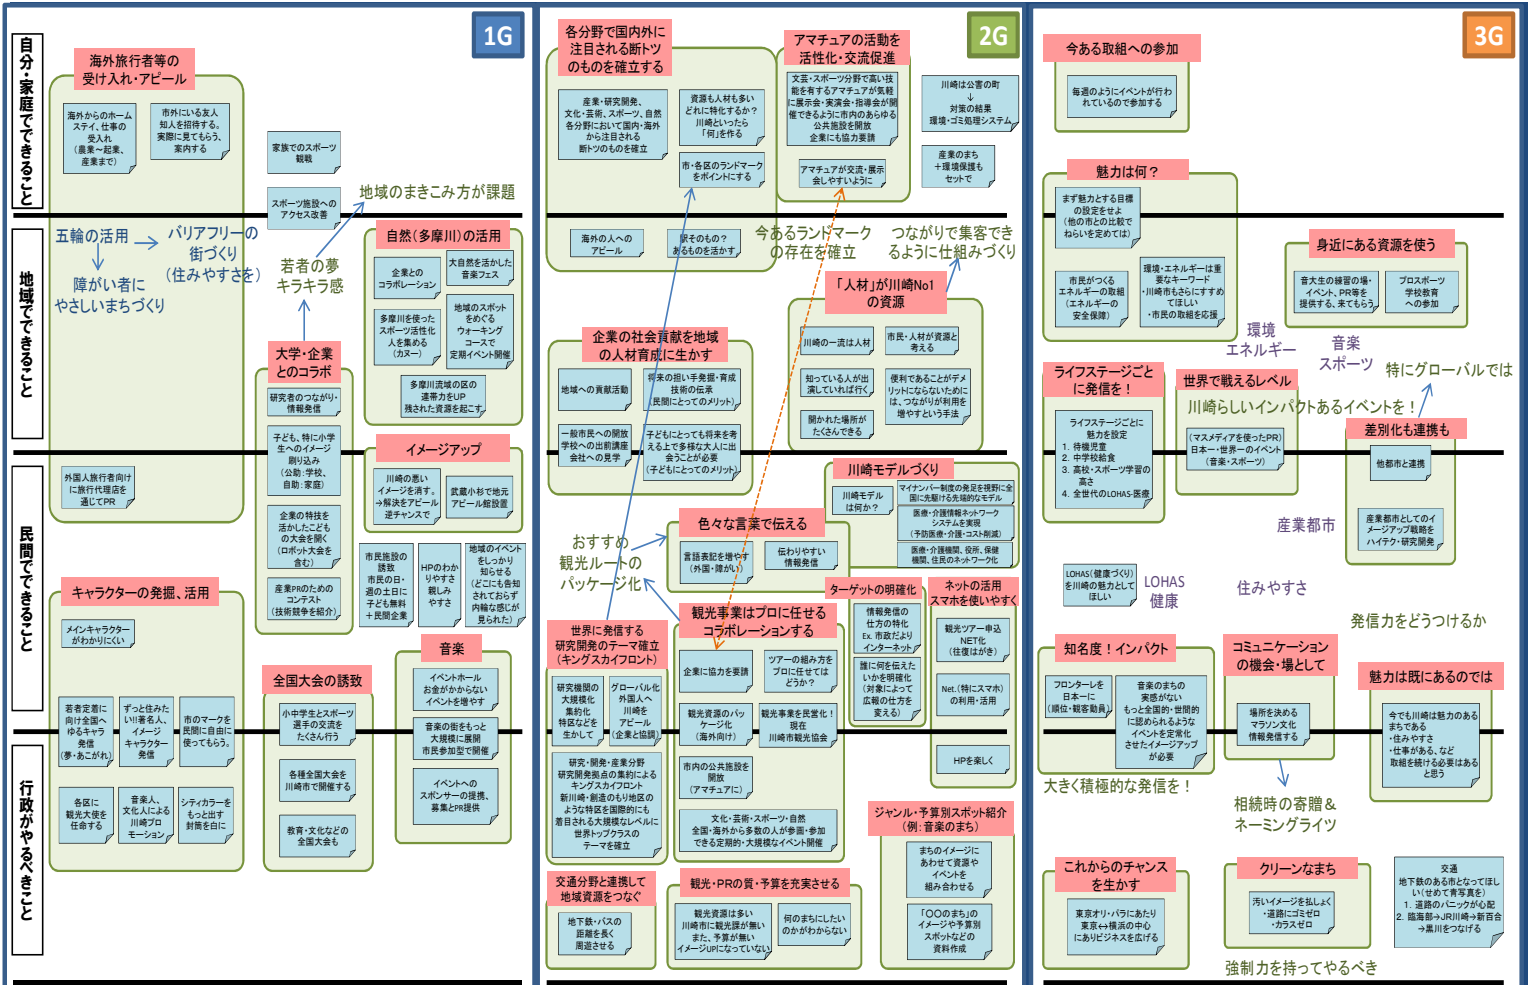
自分・家庭でできること

地域でできること

民間でできること

行政がやるべきこと

1G

海外旅行者等の受け入れ・アピール

海外からのホームステイ、仕事の受入れ（農業〜起業、産業まで）

市外にいる友人知人を招待する。実際に見てもらう、案内する

家族でのスポーツ観戦

スポーツ施設へのアクセス改善

地域のまきこみ方が課題

五輪の活用

バリアフリーの街づくり（住みやすさ）

障がい者にやさしいまちづくり

若者の夢キラキラ感

自然（多摩川）の活用

企業とのコラボレーション

大自然を活かした音楽フェス

多摩川を使ったスポーツ活性化人を集める（カヌー）

地域のスポットをめぐるウォーキングコースで定期イベント開催

多摩川流域の区の連帯力をUP残された資源を起こす

大学・企業とのコラボ

研究者のつながり・情報発信

子ども、特に小学生へのイメージ刷り込み（公助・学校、自助：家庭）

企業の特徴を活かしたこども の大会を開く（ロボット大会等含む）

産業PRのためのコンテスト（技術競争を紹介）

イメージアップ

川崎の悪いイメージを消す。→解決をアピール逆チャンスで

武蔵小杉で地元アピール館設置

外国人旅行者向けに旅行代理店を通じてPR

キャラクターの発掘、活用

メインキャラクターがわかりにくい

若者定着に向け全国へゆるキャラ発信（夢・あかがれ）

ずっと住みたいい!!著名人、イメージキャラクター発信

市のマークを民間に自由に使ってもらう。

各区に観光大使を任命する

音楽人、文化人によるい川崎プロモーション

シティカラーをもっと出す封筒を白に

市民施設の読書市民の日・週の土日に子ども無料＋民間企業

HPのわかりやすさ親しみやすさ

地域のイベントをしっかり知らせる（どこにも告知されておらず内輪な感じが見られた）

全国大会の誘致

小中学生とスポーツ選手の交流をたくさん行う

各種全国大会を川崎市で開催する

教育・文化などの全国大会も

音楽

イベントホールお金がかからないイベントを増やす

音楽の街をもっと大規模に展開市民参加型で開催

イベントへのスポンサーの提携、募集とPR提供

2G

各分野で国内外に注目される断トツのものを確立する

産業・研究開発、文化・芸術、スポーツ、自然各分野において国内・海外から注目される断トツのものを確立

資源も人材も多いどれに特化するか？川崎といったら「何」を作る

市・各区のランドマークをポイントにする

海外人へのアピール

何をのもの？あるものを活かす

アマチュアの活動を活性化・交流促進

文化・スポーツ分野で高い技能を有するアマチュアが気軽に展示会・実演会・指導会が開催できるように市内のあらゆる公共施設を開放企業にも協力要請

アマチュアが交流・展示会しやすいように

川崎は公害の町↓対策の結果環境・ゴミ処理システム

産業のまち＋環境保護もセットで

今あるランドマークの存在を確立

つながりで集客できるように仕組みづくり

「人材」が川崎No1の資源

川崎の一流は人材

市民・人材が資源と考える

知っている人が出演していれば行く

便利であることがデメリットにならないためには、つながりが利用を増やすという手法

開かれた場所がたくさんできる

企業の社会貢献を地域の人材育成に生かす

地域への貢献活動

将来の担い手発掘・育成技術の伝承民間にとってのメリット）

一般市民への開放学校への出前講座会社への見学

子どもにとっても将来を考える上で多様な大人に出会うことが必要（子どもにとってのメリット）

川崎モデルづくり

川崎モデルは何か？

マイナンバー制度の発足を視野に全国に先駆ける先端的なモデル

医療・介護情報ネットワークシステムを実現（予防医療・介護・コスト削減）

医療・介護機関、役所、保健機関、住民のネットワーク化

おすすめ観光ルートのパッケージ化

色々な言葉で伝える

言語表記を増やす（外国・障がい）

伝わりやすい情報発信

ターゲットの明確化

情報発信の仕方の特化Ex. 市政だよりインターネット

誰に何を伝えたいかを明確化（対象によって広報の仕方を変える）

ネットの活用スマホを使いやすく

観光ツアー申込NET化（往復はがき）

Net.（特にスマホ）の利用・活用

HPを楽しく

世界に発信する研究開発のテーマ確立（キングスカイフロント）

研究機関の大規模化集約化特区などを生かして

グローバル化外国人へ川崎をアピール（企業と協調）

研究・開発・産業分野研究開発拠点の集約によるキングスカイフロント新川崎・創造のもり地区のような特区を国際的にも着目される大規模なレベルに世界トップクラスのテーマを確立

観光事業はプロに任せるコラボレーションする

企業に協力を要請

ツアーの組み方をプロに任せてはどうか？

観光資源のパッケージ化（海外向け）

観光事業を民営化！現在川崎市観光協会

市内の公共施設を開放（アマチュアに）

文化・芸術・スポーツ・自然全国・海外から多数の人が参画・参加できる定期的・大規模なイベント開催

ジャンル・予算別スポット紹介（例：音楽のまち）

まちのイメージにあわせて資源やイベントを組み合わせる

「〇〇のまち」のイメージや予算別スポットなどの資料作成

交通分野と連携して地域資源をつなぐ

地下鉄・バスの距離を長く周遊させる

観光・PRの質・予算を充実させる

観光資源は多い川崎市に観光課が無いまた、予算が無いイメージUPになっていない

何をおにしたいのかがわからない

3G

今ある取組への参加

毎週のようにイベントが行われているので参加する

魅力は何？

まず魅力とする目標の設定をさせ（他の市との比較でねらいを定めては）

市民がつくるエネルギーの取組（エネルギーの安全保障）

環境・エネルギーは重要なキーワード・川崎市もさらにすすめてほしい・市民の取組を応援

身近にある資源を使う

音大生の練習の場・イベント、PR等を提供する、来てもらう

プロスポーツ学校教育への参加

環境エネルギー

音楽スポーツ

特にグローバルでは

ライフステージごとに発信を！

ライフステージごとに魅力を設定
1. 待機児童
2. 中学校給食
3. 高校・スポーツ学習の高さ
4. 全世代のLOHAS-医療

世界で戦えるレベル

川崎らしいインパクトあるイベントを！

（マスメディアを使ったPR）日本一・世界一のイベント（音楽・スポーツ）

差別化も連携も

他都市と連携

産業都市としてのイメージアップ戦略をハイテク・研究開発

産業都市

LOHAS（健康づくり）を川崎の魅力としてほしい

LOHAS健康

住みやすさ

発信力をどうつけるか

知名度！インパクト

フロンターレを日本一に（順位・観客動員）

音楽のまちの実感がないもっと全国的・世界的に認められるようなイベントを定常化させたイメージアップが必要

コミュニケーションの機会・場として

場所を決めるマラソン文化情報発信する

魅力は既にあるのでは

今でも川崎は魅力のあるまちである・住みやすさ・仕事がある、など取組を続ける必要はあると思う

大きく積極的な発信を！

相続時の寄贈＆ネーミングライツ

これからのチャンスを生かす

東京オリ・パラにあたり東京⇔横浜の中心にありビジネスを広げる

クリーンなまち

汚いイメージを払しょく・道路にゴミゼロ・カラスゼロ

交通
地下鉄のある市となってほしい（せめて青写真を）
1. 道路のパニックが心配
2. 臨海部→JR川崎→新百合→黒川をつなげる

強制力を持ってやるべき